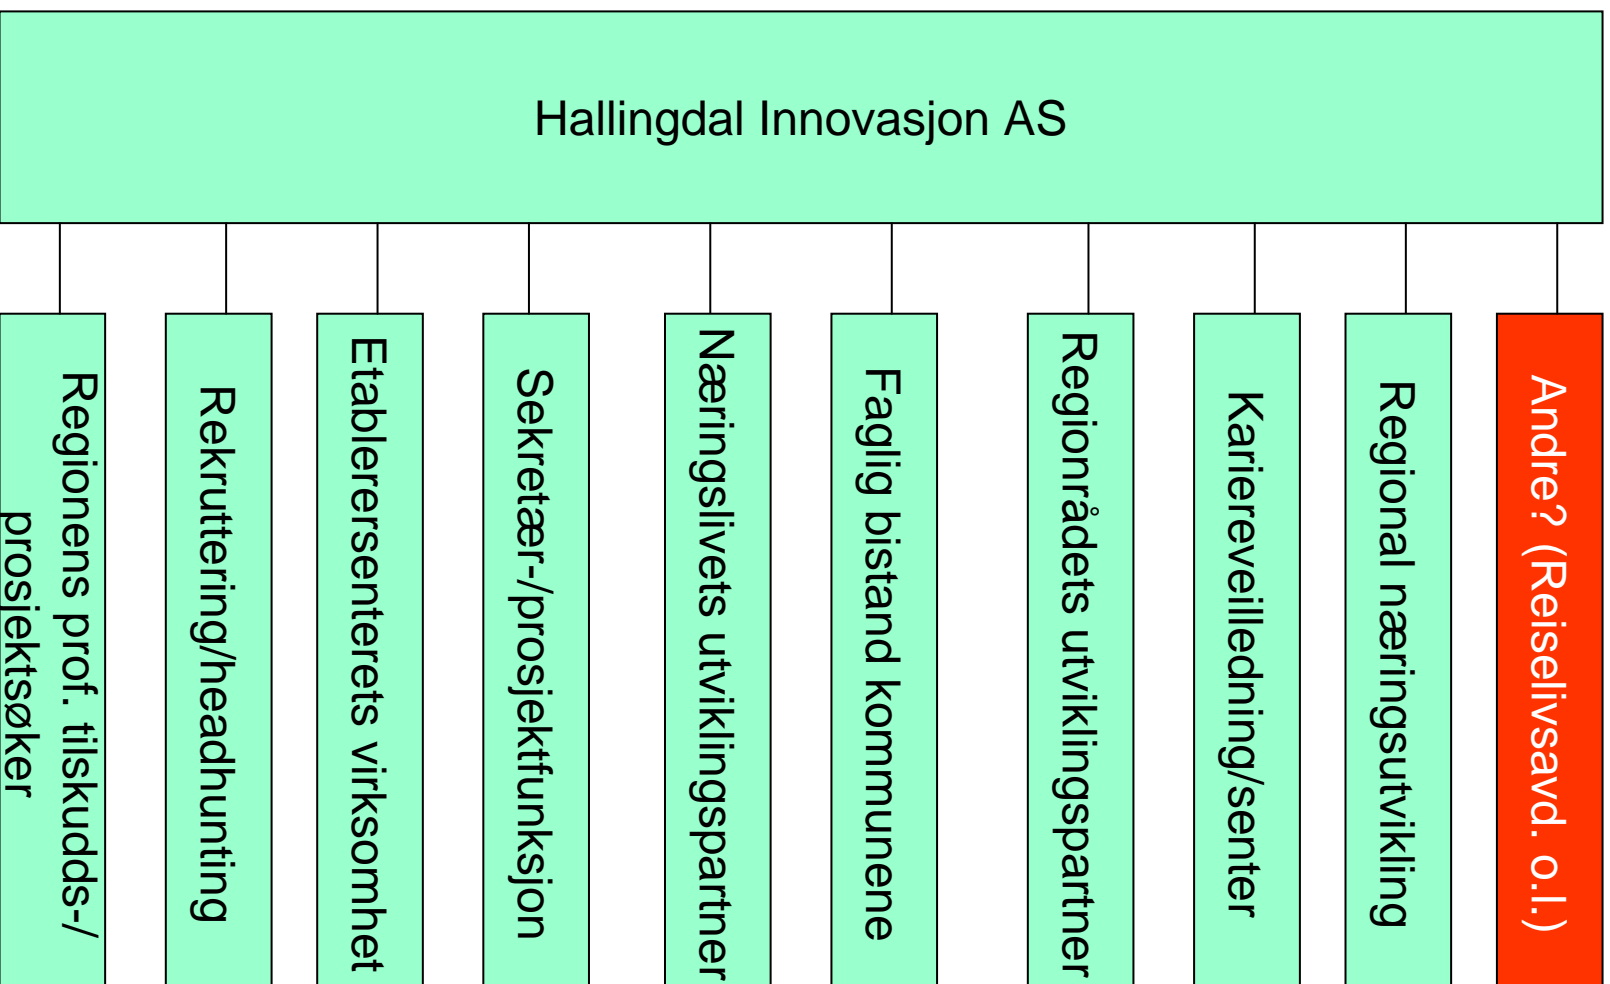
Hallingdal Innovasjon AS

Regionens prof. tilskudds-/prosjektsøker

Rekruttering/headhunting

Etablerersenterets virksomhet

Sekretær-/prosjektfunksjon

Næringslivets utviklingspartner

Faglig bistand kommunene

Regionrådets utviklingspartner

Karriereveilledning/senter

Regional næringsutvikling

Andre? (Reiselivsavd. o.l.)